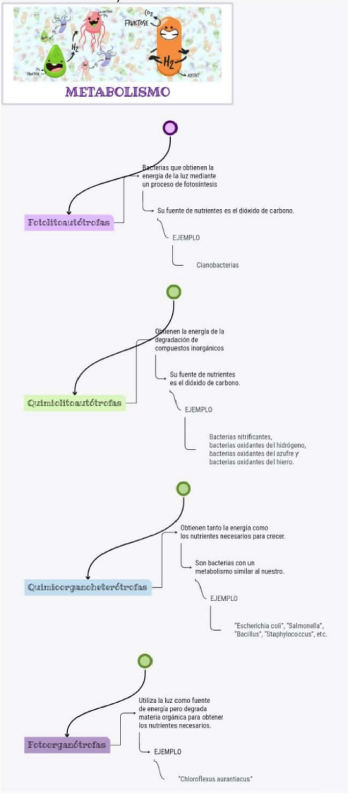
$CO_2$
FRUKTOSE
$H_2$
METABOLISMO

Bacterias que obtienen la energía de la luz mediante un proceso de fotosíntesis

Fotolitoautótrofas

Su fuente de nutrientes es el dióxido de carbono.

EJEMPLO

Cianobacterias

Obtienen la energía de la degradación de compuestos inorgánicos

Quimiolitoautótrofas

Su fuente de nutrientes es el dióxido de carbono.

EJEMPLO

Bacterias nitrificantes, bacterias oxidantes del hidrógeno, bacterias oxidantes del azufre y bacterias oxidantes del hierro.

Obtienen tanto la energía como los nutrientes necesarios para crecer.

Quimioorganoheterótrofas

Son bacterias con un metabolismo similar al nuestro.

EJEMPLO

"Escherichia coli", "Salmonella", "Bacillus", "Staphylococcus", etc.

Utiliza la luz como fuente de energía pero degrada materia orgánica para obtener los nutrientes necesarios.

Fotoorganótrofas

EJEMPLO

"Chloroflexus aurantiacus"